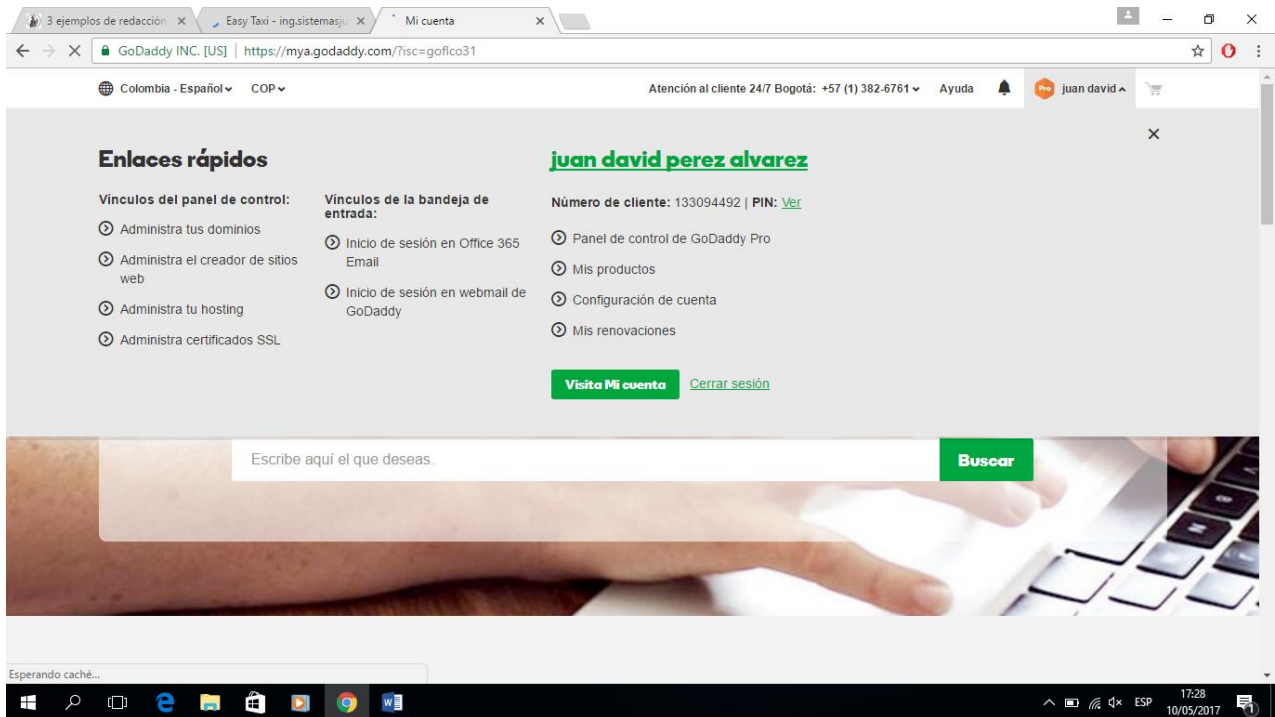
3 ejemplos de redacción ×
Easy Taxi - ing.sistemasju ×
Mi cuenta ×

GoDaddy INC. [US] | https://mya.godaddy.com/?isc=goflco31

Colombia - Español COP

Atención al cliente 24/7 Bogotá: +57 (1) 382-6761 Ayuda

Pro juan david

×

Enlaces rápidos

Vínculos del panel de control:

Administra tus dominios

Administra el creador de sitios web

Administra tu hosting

Administra certificados SSL

Vínculos de la bandeja de entrada:

Inicio de sesión en Office 365 Email

Inicio de sesión en webmail de GoDaddy

juan david perez alvarez

Número de cliente: 133094492 | PIN: Ver

Panel de control de GoDaddy Pro

Mis productos

Configuración de cuenta

Mis renovaciones

Visita Mi cuenta Cerrar sesión

Escribe aquí el que deseas.

Buscar

Esperando caché...

ESP 17:28 10/05/2017